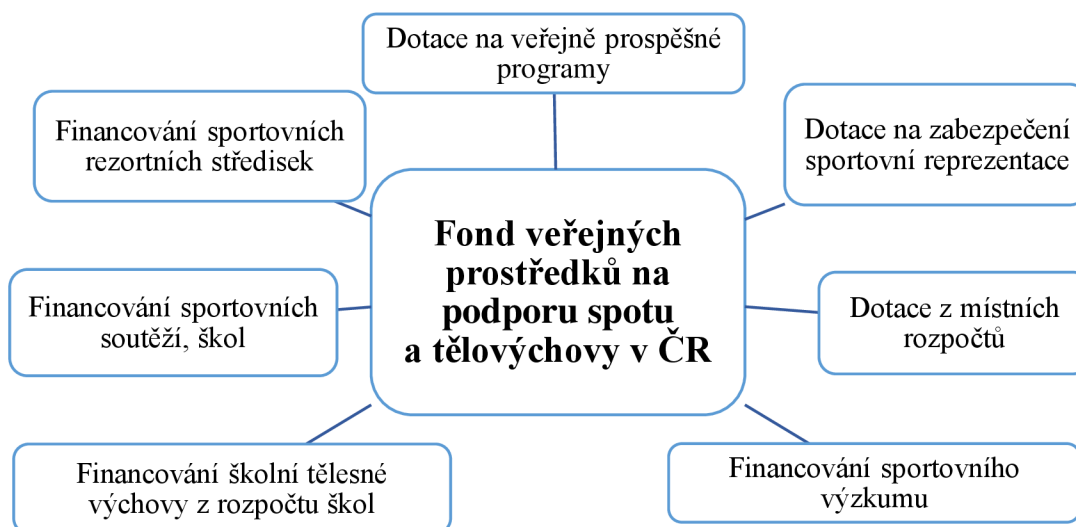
Dotace na veřejně prospěšné programy

Financování sportovních rezortních středisek

Dotace na zabezpečení sportovní reprezentace

Fond veřejných prostředků na podporu spotu a tělovýchovy v ČR

Financování sportovních soutěží, škol

Dotace z místních rozpočtů

Financování školní tělesné výchovy z rozpočtu škol

Financování sportovního výzkumu